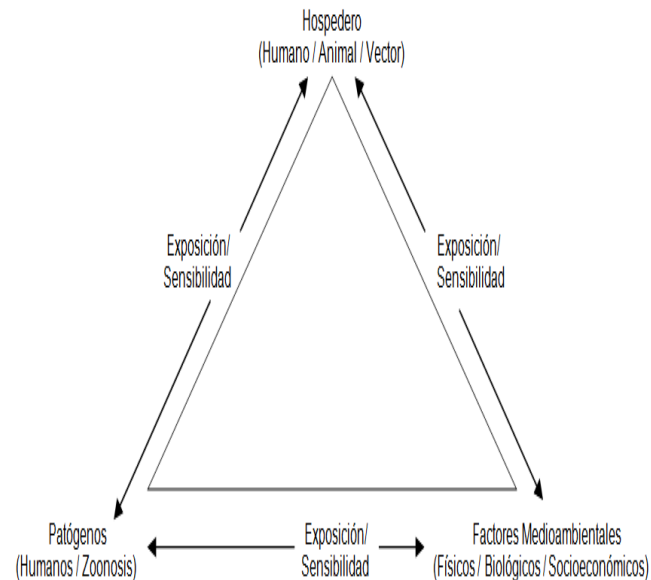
Hospedero
(Humano / Animal / Vector)

Exposición/
Sensibilidad

Exposición/
Sensibilidad

Patógenos
(Humanos / Zoonosis)

Exposición/
Sensibilidad

Factores Medioambientales
(Físicos / Biológicos / Socioeconómicos)